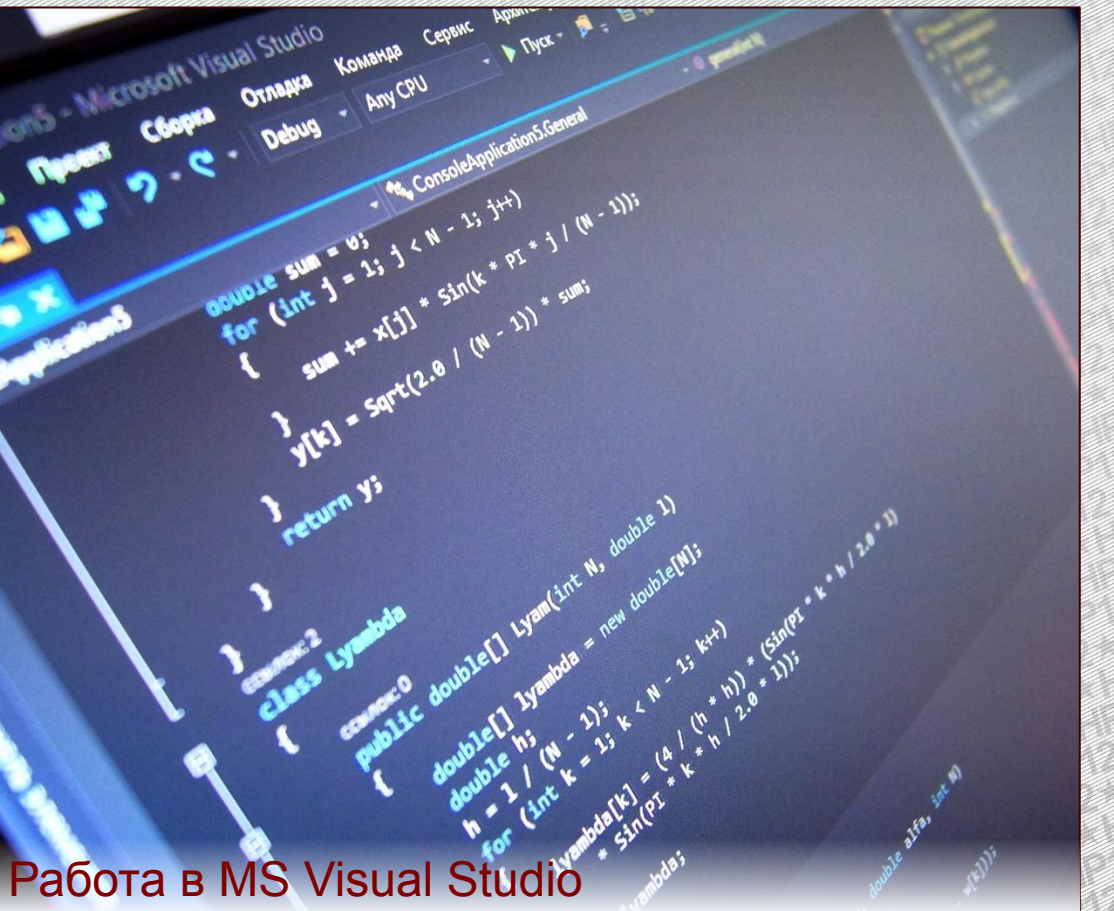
ion5 - Microsoft Visual Studio

Проект Сборка Отладка Команда Сервис Архит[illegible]

Debug Any CPU ▶ Пуск

ConsoleApplication5.General

Application5

double sum = 0;
for (int j = 1; j < N - 1; j++)
{
sum += x[j] * Sin(k * PI * j / (N - 1));
}
y[k] = Sqrt(2.0 / (N - 1)) * sum;
}
return y;
}
}
ссылок: 2
class Lyambda
{
ссылок: 0
public double[] Lyam(int N, double l)
{
double[] lyambda = new double[N];
double h;
h = 1 / (N - 1);
for (int k = 1; k < N - 1; k++)
lyambda[k] = (4 / (h * h)) * (Sin(PI * k * h / 2.0 * l))
* Sin(PI * k * h / 2.0 * l));
lyambda;

double alfa, int N)
w[k]));

Работа в MS Visual Studio